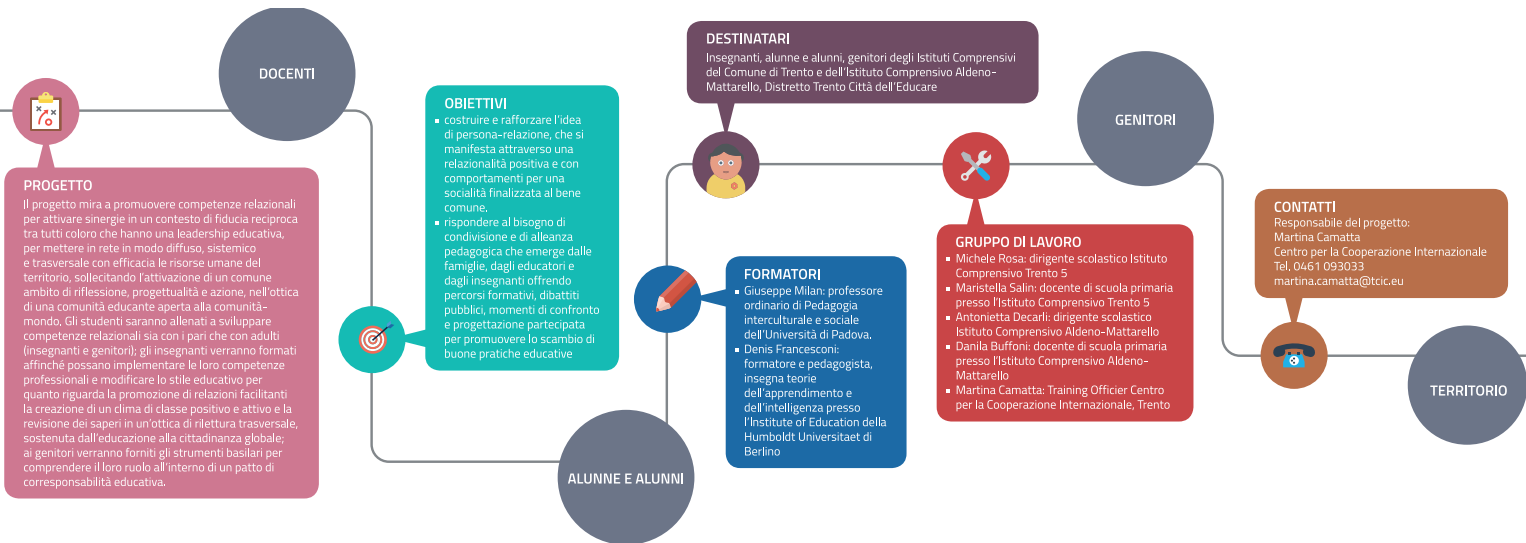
DOCENTI

PROGETTO
Il progetto mira a promuovere competenze relazionali per attivare sinergie in un contesto di fiducia reciproca tra tutti coloro che hanno una leadership educativa, per mettere in rete in modo diffuso, sistemico e trasversale con efficacia le risorse umane del territorio, sollecitando l'attivazione di un comune ambito di riflessione, progettualità e azione, nell'ottica di una comunità educante aperta alla comunità-mondo. Gli studenti saranno allenati a sviluppare competenze relazionali sia con i pari che con adulti (insegnanti e genitori); gli insegnanti verranno formati affinché possano implementare le loro competenze professionali e modificare lo stile educativo per quanto riguarda la promozione di relazioni facilitanti la creazione di un clima di classe positivo e attivo e la revisione dei saperi in un'ottica di rilettura trasversale, sostenuta dall'educazione alla cittadinanza globale; ai genitori verranno forniti gli strumenti basilari per comprendere il loro ruolo all'interno di un patto di corresponsabilità educativa.

OBIETTIVI
- costruire e rafforzare l'idea di persona-relazione, che si manifesta attraverso una relazionalità positiva e con comportamenti per una socialità finalizzata al bene comune.
- rispondere al bisogno di condivisione e di alleanza pedagogica che emerge dalle famiglie, dagli educatori e dagli insegnanti offrendo percorsi formativi, dibattiti pubblici, momenti di confronto e progettazione partecipata per promuovere lo scambio di buone pratiche educative

ALUNNE E ALUNNI

DESTINATARI
Insegnanti, alunne e alunni, genitori degli Istituti Comprensivi del Comune di Trento e dell'Istituto Comprensivo Aldeno-Mattarello, Distretto Trento Città dell'Educare

FORMATORI
- Giuseppe Milan: professore ordinario di Pedagogia interculturale e sociale dell'Università di Padova.
- Denis Francesconi: formatore e pedagogista, insegna teorie dell'apprendimento e dell'intelligenza presso l'Institute of Education della Humboldt Universitaet di Berlino

GENITORI

GRUPPO DI LAVORO
- Michele Rosa: dirigente scolastico Istituto Comprensivo Trento 5
- Maristella Salin: docente di scuola primaria presso l'Istituto Comprensivo Trento 5
- Antonietta Decarli: dirigente scolastico Istituto Comprensivo Aldeno-Mattarello
- Danila Buffoni: docente di scuola primaria presso l'Istituto Comprensivo Aldeno-Mattarello
- Martina Camatta: Training Officier Centro per la Cooperazione Internazionale, Trento

CONTATTI
Responsabile del progetto:
Martina Camatta
Centro per la Cooperazione Internazionale
Tel. 0461 093033
martina.camatta@tcic.eu

TERRITORIO